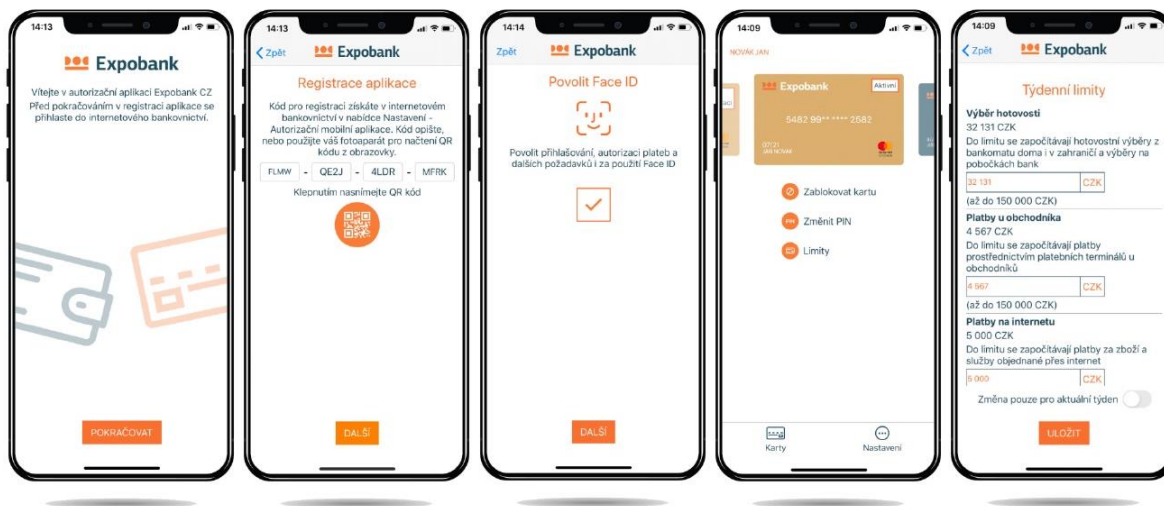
14:13

Expobank

Vítejte v autorizační aplikaci Expobank CZ
Před pokračováním v registraci aplikace se přihlaste do internetového bankovnictví.

POKRAČOVAT

14:13

Zpět

Expobank

Registrace aplikace

Kód pro registraci získáte v internetovém bankovnictví v nabídce Nastavení - Autorizační mobilní aplikace. Kód opište, nebo použijte váš fotoaparát pro načtení QR kódu z obrazovky.

FLMW - QE2J - 4LDR - MFRK

Klepnutím nasnímejte QR kód

DALŠÍ

14:14

Zpět

Expobank

Povolit Face ID

Povolit přihlašování, autorizaci plateb a dalších požadavků i za použití Face ID

DALŠÍ

14:09

NOVÁK JAN

Expobank

Aktivní

5482 99** **** 2582

07/21
JAN NOVÁK

Zablokovat kartu

PIN

Změnit PIN

Limity

Karty

Nastavení

14:09

Zpět

Expobank

Týdenní limity

Výběr hotovosti
32 131 CZK
Do limitu se započítávají hotovostní výběry z bankomatu doma i v zahraničí a výběry na pobočkách bank

32 131 CZK

(až do 150 000 CZK)

Platby u obchodníka
4 567 CZK
Do limitu se započítávají platby prostřednictvím platebních terminálů u obchodníků

4 567 CZK

(až do 150 000 CZK)

Platby na internetu
5 000 CZK
Do limitu se započítávají platby za zboží a služby objednané přes internet

5 000 CZK

Změna pouze pro aktuální týden

ULOŽIT